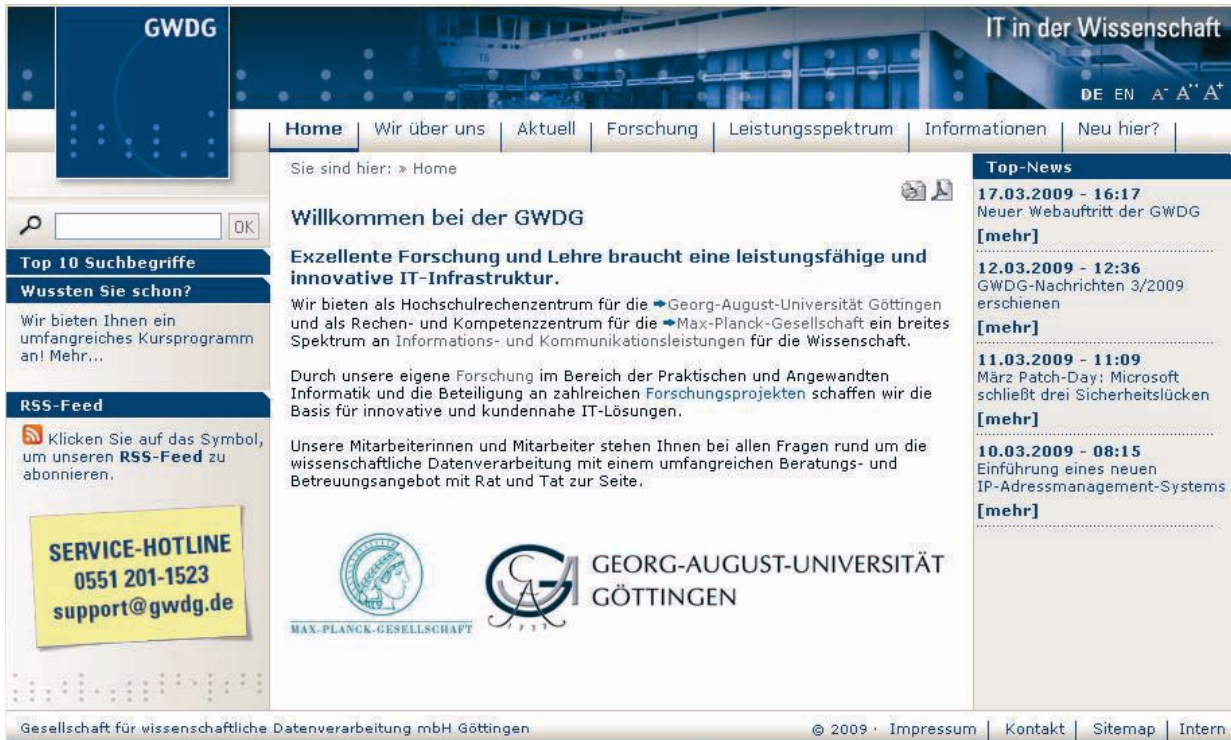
GWDG

IT in der Wissenschaft

DE EN A⁻ A˝ A⁺

Home | Wir über uns | Aktuell | Forschung | Leistungsspektrum | Informationen | Neu hier?

OK

Top 10 Suchbegriffe

Wussten Sie schon?

Wir bieten Ihnen ein umfangreiches Kursprogramm an! Mehr...

RSS-Feed

Klicken Sie auf das Symbol, um unseren **RSS-Feed** zu abonnieren.

SERVICE-HOTLINE
0551 201-1523
support@gwdg.de

Sie sind hier: » Home

Willkommen bei der GWDG

Exzellente Forschung und Lehre braucht eine leistungsfähige und innovative IT-Infrastruktur.

Wir bieten als Hochschulrechenzentrum für die Georg-August-Universität Göttingen und als Rechen- und Kompetenzzentrum für die Max-Planck-Gesellschaft ein breites Spektrum an Informations- und Kommunikationsleistungen für die Wissenschaft.

Durch unsere eigene Forschung im Bereich der Praktischen und Angewandten Informatik und die Beteiligung an zahlreichen Forschungsprojekten schaffen wir die Basis für innovative und kundennahe IT-Lösungen.

Unsere Mitarbeiterinnen und Mitarbeiter stehen Ihnen bei allen Fragen rund um die wissenschaftliche Datenverarbeitung mit einem umfangreichen Beratungs- und Betreuungsangebot mit Rat und Tat zur Seite.

MAX-PLANCK-GESELLSCHAFT

GEORG-AUGUST-UNIVERSITÄT GÖTTINGEN

1737

Top-News

17.03.2009 - 16:17
Neuer Webauftritt der GWDG
[mehr]

12.03.2009 - 12:36
GWDG-Nachrichten 3/2009 erschienen
[mehr]

11.03.2009 - 11:09
März Patch-Day: Microsoft schließt drei Sicherheitslücken
[mehr]

10.03.2009 - 08:15
Einführung eines neuen IP-Adressmanagement-Systems
[mehr]

Gesellschaft für wissenschaftliche Datenverarbeitung mbH Göttingen

© 2009 · Impressum | Kontakt | Sitemap | Intern